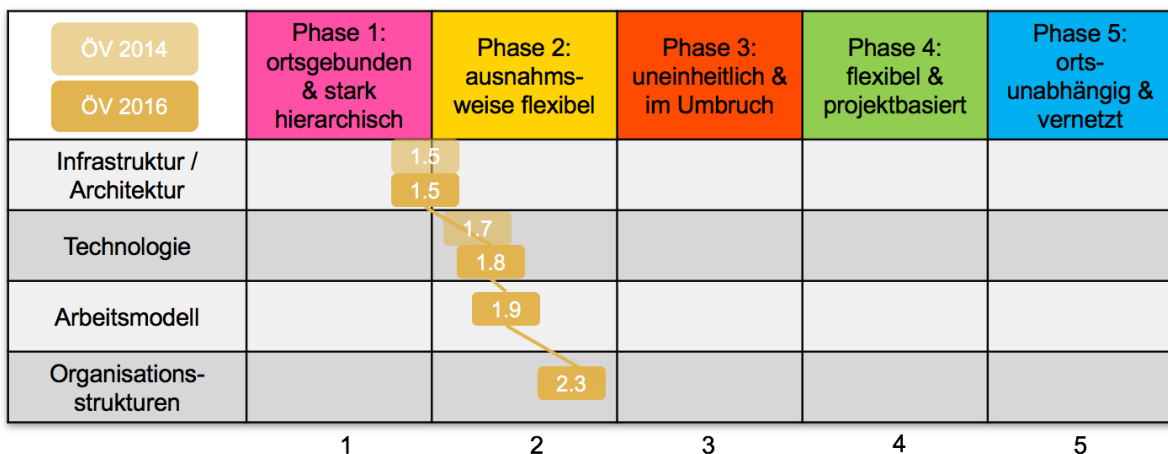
| ÖV 2014 ÖV 2016 | Phase 1: ortsgebunden & stark hierarchisch | Phase 2: ausnahmsweise flexibel | Phase 3: uneinheitlich & im Umbruch | Phase 4: flexibel & projektbasiert | Phase 5: ortsunabhängig & vernetzt |
|---|---|---|---|---|---|
| Infrastruktur / Architektur | 1.5 1.5 | | | | |
| Technologie | | 1.7 1.8 | | | |
| Arbeitsmodell | | 1.9 | | | |
| Organisationsstrukturen | | 2.3 | | | |
| | 1 | 2 | 3 | 4 | 5 |